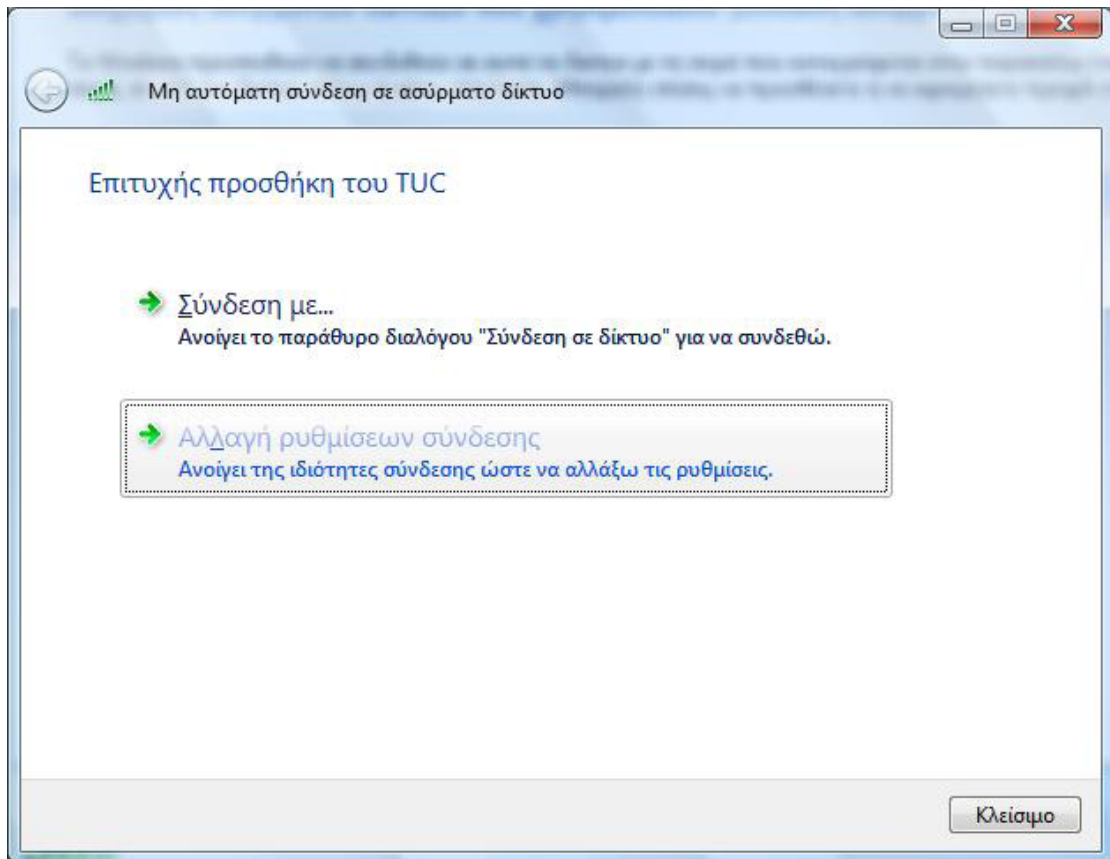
Μη αυτόματη σύνδεση σε ασύρματο δίκτυο

Επιτυχής προσθήκη του TUC

Σύνδεση με...
Ανοίγει το παράθυρο διαλόγου "Σύνδεση σε δίκτυο" για να συνδεθώ.

Αλλαγή ρυθμίσεων σύνδεσης
Ανοίγει της ιδιότητες σύνδεσης ώστε να αλλάξω τις ρυθμίσεις.

Κλείσιμο